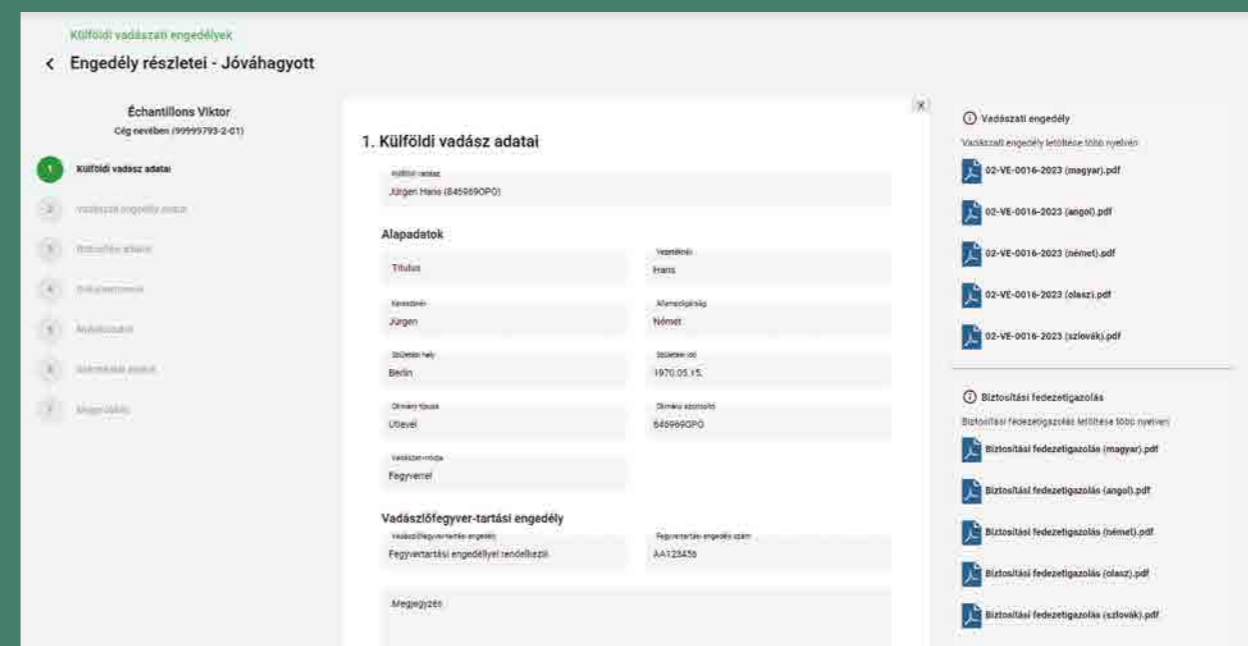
Külföldi vadászati engedélyek

Engedély részletei - Jóváhagyott

Échantillons Viktor
Cég nevében (99999793-2-01)

1 Külföldi vadász adatai
2 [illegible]
3 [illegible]
4 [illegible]
5 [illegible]
6 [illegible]
7 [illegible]

X

1. Külföldi vadász adatai

Külföldi vadász
Jürgen Hans (845969OPO)

Alapadatok

Titulus

Vezetéknév
Hans

Keresztnév
Jürgen

Állampolgárság
Német

Születési hely
Berlin

Születési idő
1970.05.15.

Okmány típusa
Útlevél

Okmány azonosító
845969OPO

Vadászat módja
Fegyverrel

Vadászlőfegyver-tartási engedély

Vadászlőfegyver-tartási engedély
Fegyvertartási engedéllyel rendelkezik

Fegyvertartási engedély szám
AA123456

Megjegyzés

Vadászati engedély
Vadászati engedély letöltése több nyelven
02-VE-0016-2023 (magyar).pdf
02-VE-0016-2023 (angol).pdf
02-VE-0016-2023 (német).pdf
02-VE-0016-2023 (olasz).pdf
02-VE-0016-2023 (szlovák).pdf

Biztosítási fedezetigazolás
Biztosítási fedezetigazolás letöltése több nyelven
Biztosítási fedezetigazolás (magyar).pdf
Biztosítási fedezetigazolás (angol).pdf
Biztosítási fedezetigazolás (német).pdf
Biztosítási fedezetigazolás (olasz).pdf
Biztosítási fedezetigazolás (szlovák).pdf